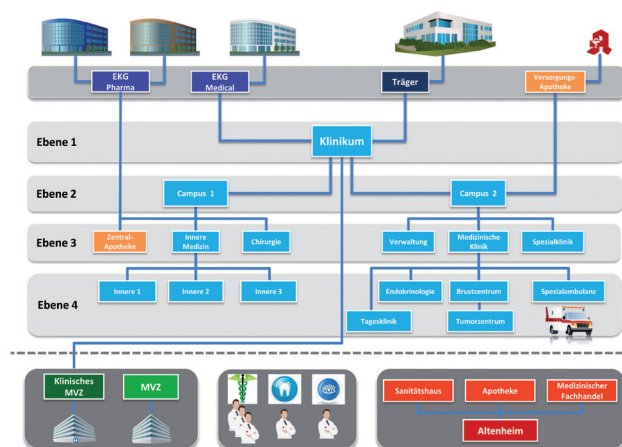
EKG Pharma

EKG Medical

Träger

Versorgungs-Apotheke

Ebene 1

Klinikum

Ebene 2

Campus 1

Campus 2

Ebene 3

Zentral-Apotheke

Innere Medizin

Chirurgie

Verwaltung

Medizinische Klinik

Spezialklinik

Ebene 4

Innere 1

Innere 2

Innere 3

Endokrinologie

Brustzentrum

Spezialambulanz

Tagesklinik

Tumorzentrum

Klinisches MVZ

MVZ

Sanitätshaus

Apotheke

Medizinischer Fachhandel

Altenheim